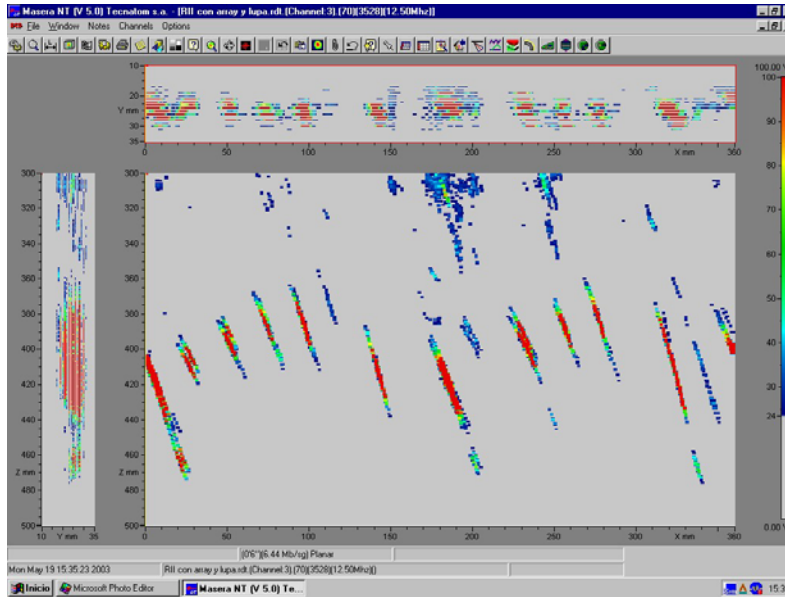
Masera NT (V 5.0) Tecnatom s.a. - [RII con array y lupa.rdt (Channel:3).(70)(3528)(12.50Mhz)]
File Window Notes Channels Options

10
20
Y mm
30
35
0 50 100 150 200 250 300 X mm 360

300
320
340
360
380
400
420
440
460
Z mm
480
500
10 Y mm 35

300
320
340
360
380
400
420
440
460
Z mm
480
500
0 50 100 150 200 250 300 X mm 360

100.00 V
100
90
80
70
60
50
40
30
24
0.00 V

(0'6")(6.44 Mb/sg) Planar
Mon May 19 15:35:23 2003
RII con array y lupa.rdt.(Channel:3).(70)(3528)(12.50Mhz)()

Inicio
Microsoft Photo Editor
Masera NT (V 5.0) Te...
15:3